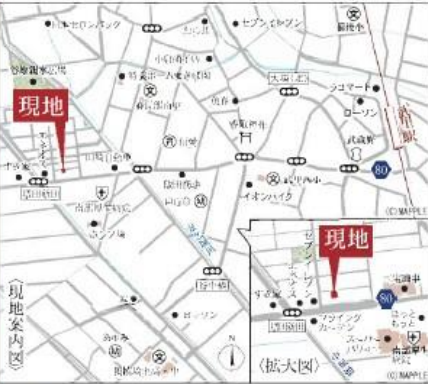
現地

ミニセロンパック

セブンイレブン

ローソン

ラコマート

ローソン

80

イオンバイク

〈現地案内図〉

©MAPPLE

現地

セブン-イレブン

すき家

80

マツイング・ガーデン

スーパーバリュー

〈拡大図〉

©MAPPLE

N